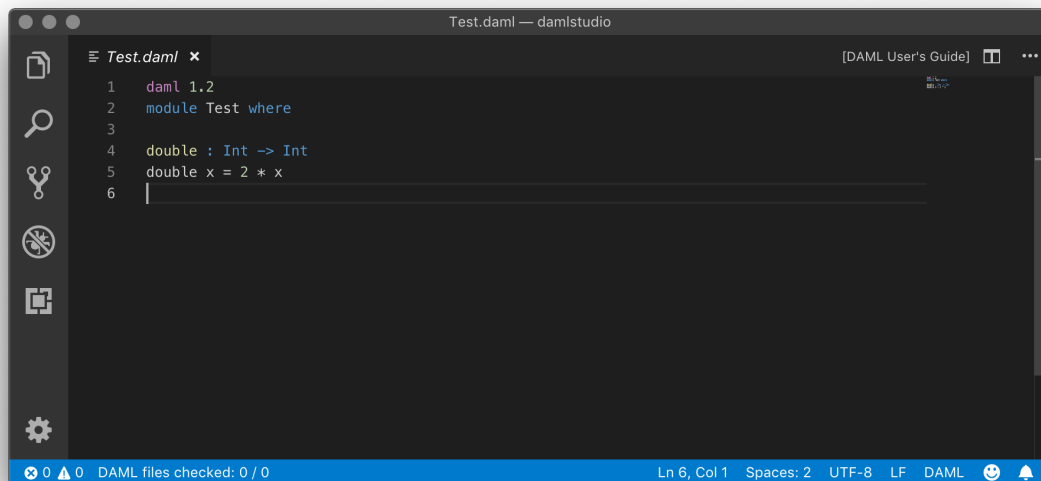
Test.daml — damlstudio

Test.daml ×

[DAML User's Guide]

1 daml 1.2
2 module Test where
3
4 double : Int -> Int
5 double x = 2 * x
6

⊗ 0 ⚠ 0 DAML files checked: 0 / 0

Ln 6, Col 1 Spaces: 2 UTF-8 LF DAML